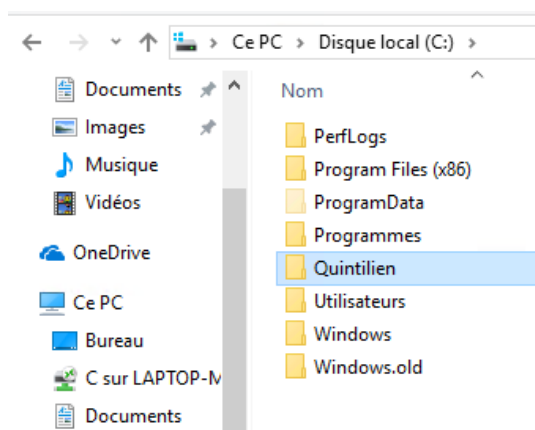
> Ce PC > Disque local (C:) >

Documents
Images
Musique
Vidéos
OneDrive
Ce PC
Bureau
C sur LAPTOP-M
Documents

Nom
PerfLogs
Program Files (x86)
ProgramData
Programmes
Quintilien
Utilisateurs
Windows
Windows.old